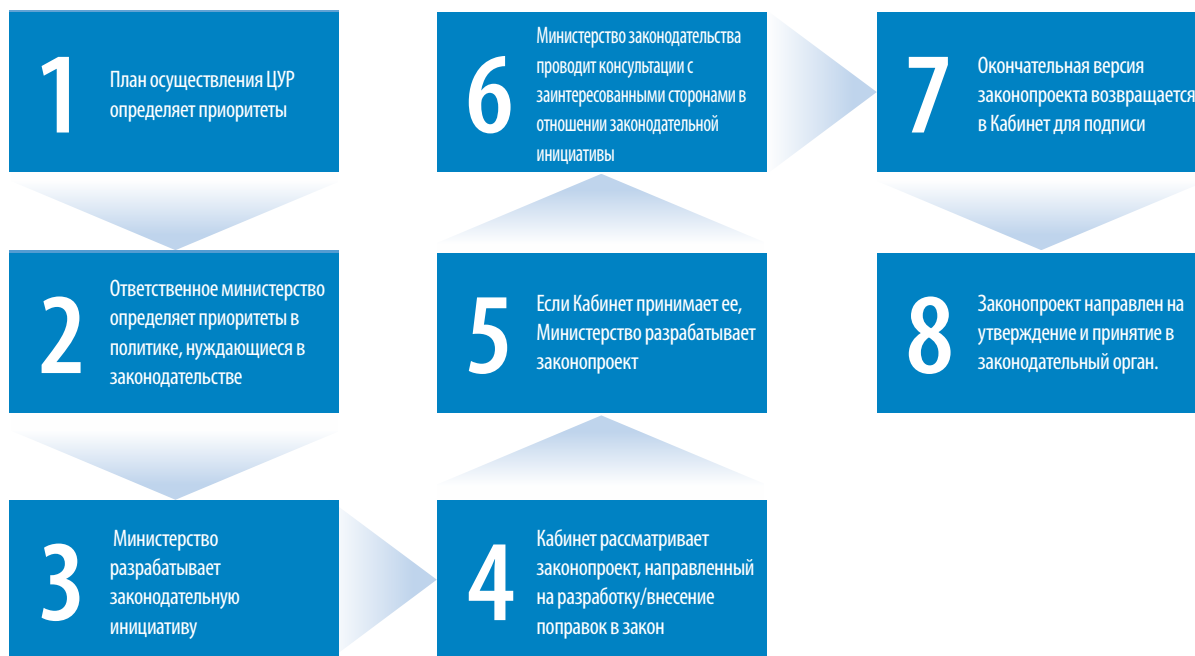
1 План осуществления ЦУР определяет приоритеты

2 Ответственное министерство определяет приоритеты в политике, нуждающиеся в законодательстве

3 Министерство разрабатывает законодательную инициативу

4 Кабинет рассматривает законопроект, направленный на разработку/внесение поправок в закон

5 Если Кабинет принимает ее, Министерство разрабатывает законопроект

6 Министерство законодательства проводит консультации с заинтересованными сторонами в отношении законодательной инициативы

7 Окончательная версия законопроекта возвращается в Кабинет для подписи

8 Законопроект направлен на утверждение и принятие в законодательный орган.